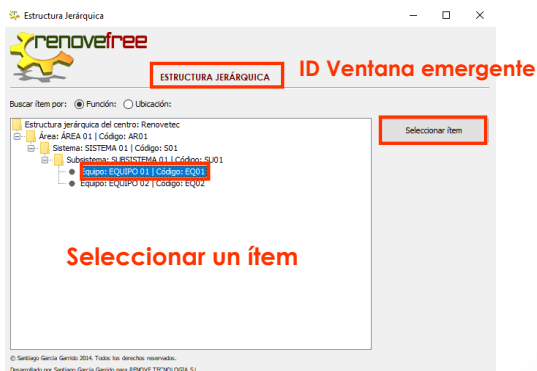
Estructura Jerárquica

renovefree

ESTRUCTURA JERÁRQUICA

ID Ventana emergente

Buscar ítem por: Función: Ubicación:

Estructura jerárquica del centro: Renovetec
Área: ÁREA 01 | Código: AR01
Sistema: SISTEMA 01 | Código: S01
Subsistema: SUBSISTEMA 01 | Código: SU01
Equipo: EQUIPO 01 | Código: EQ01
Equipo: EQUIPO 02 | Código: EQ02

Seleccionar ítem

Seleccionar un ítem

© Santiago García Garrido 2014. Todos los derechos reservados.
Desarrollado por Santiago García Garrido para RENOVE TECNOLOGIA S.L.